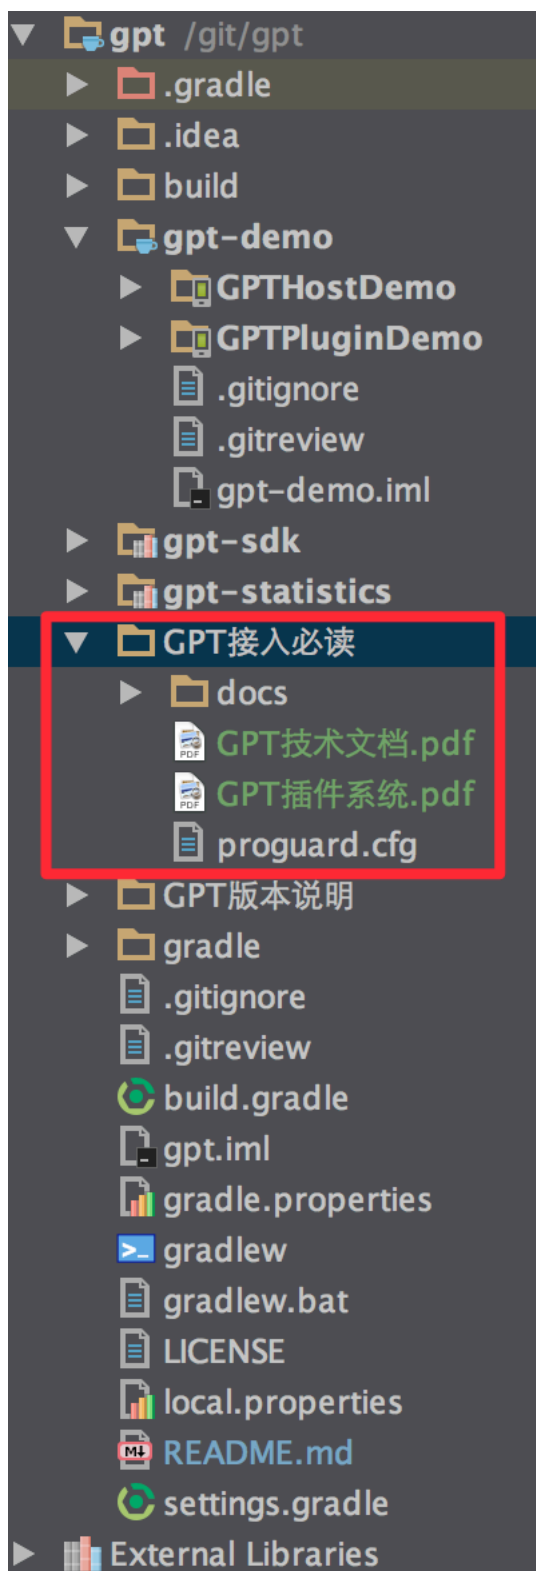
gpt /git/gpt
.gradle
.idea
build
gpt-demo
GPTHostDemo
GPTPluginDemo
.gitignore
.gitreview
gpt-demo.iml
gpt-sdk
gpt-statistics
GPT接入必读
docs
PDF GPT技术文档.pdf
PDF GPT插件系统.pdf
proguard.cfg
GPT版本说明
gradle
.gitignore
.gitreview
build.gradle
gpt.iml
gradle.properties
gradlew
gradlew.bat
LICENSE
local.properties
M↓ README.md
settings.gradle
External Libraries